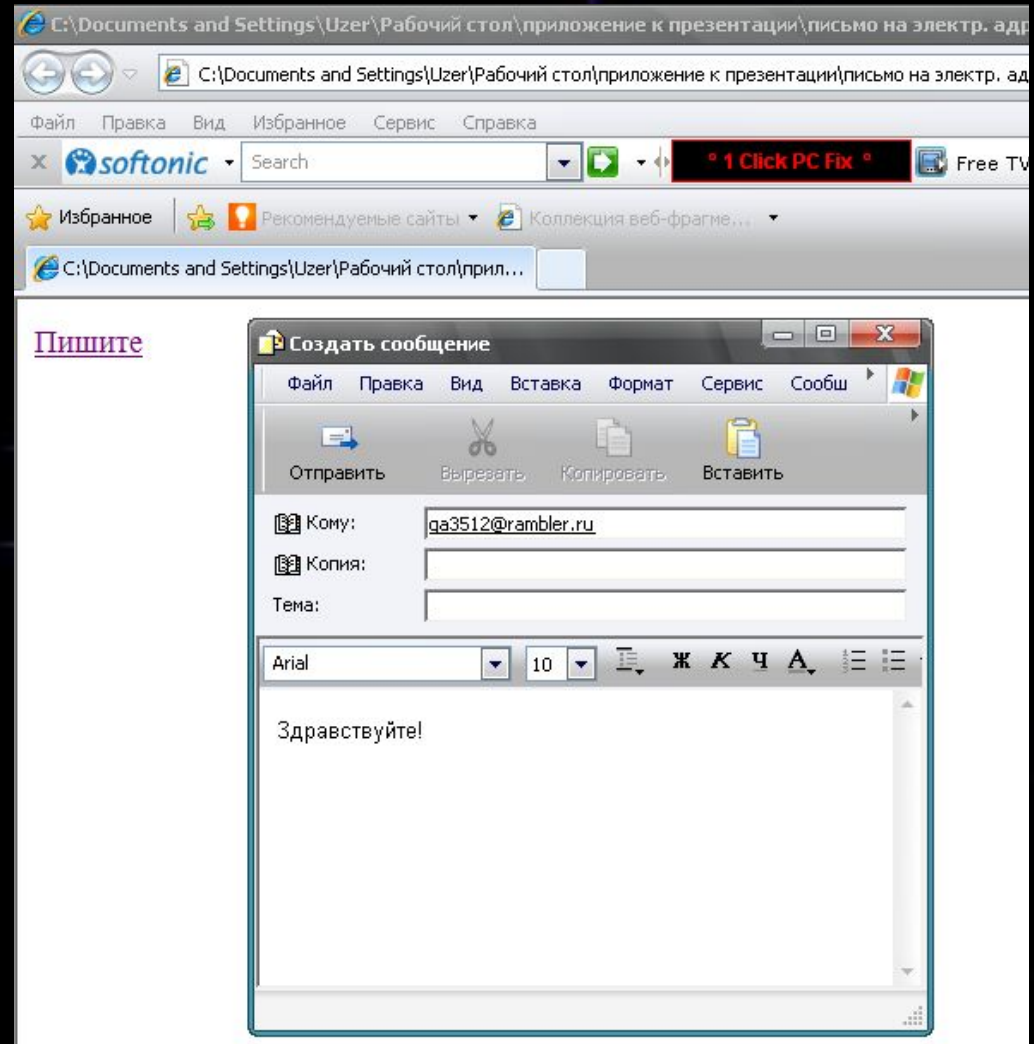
C:\Documents and Settings\Uzer\Рабочий стол\приложение к презентации\письмо на электр. адр

C:\Documents and Settings\Uzer\Рабочий стол\приложение к презентации\письмо на электр. ад

Файл Правка Вид Избранное Сервис Справка

softonic Search ° 1 Click PC Fix ° Free TV

Избранное Рекомендуемые сайты Коллекция веб-фрагме...

C:\Documents and Settings\Uzer\Рабочий стол\прил...

Пишите

Создать сообщение

Файл Правка Вид Вставка Формат Сервис Сообш

Отправить Вырезать Копировать Вставить

Кому: ga3512@rambler.ru

Копия:

Тема:

Arial 10 Ж К Ч А

Здравствуйте!